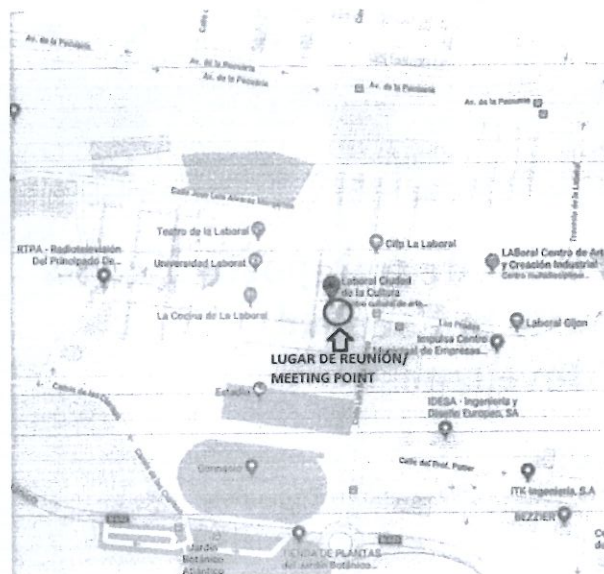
Av. de la Pecuaria

Av. de la Pecuaria

Av. de la Pecuaria

Av. de la Pecuaria

Av. de la Pecuaria

Calle Juan Luis Álvarez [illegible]

Teatro de la Laboral

Cifp La Laboral

RTPA - Radiotelevisión Del Principado De...

Universidad Laboral

Laboral Ciudad de la Cultura
Centro cultural de arte...

LABoral Centro de Arte y Creación Industrial
Centro multidisciplinar...

La Cocina de La Laboral

Los Prados

Laboral Gijón

Impulsa Centro de Empresas...

LUGAR DE REUNIÓN/
MEETING POINT

Estadio

IDEBA - Ingeniería y Diseño Europeo, SA

Gimnasio

Calle del Prof. Potter

ITK Ingeniería, S.A

BEZZIER

Jardín Botánico Atlántico

TIENDA DE PLANTAS del Jardín Botánico...